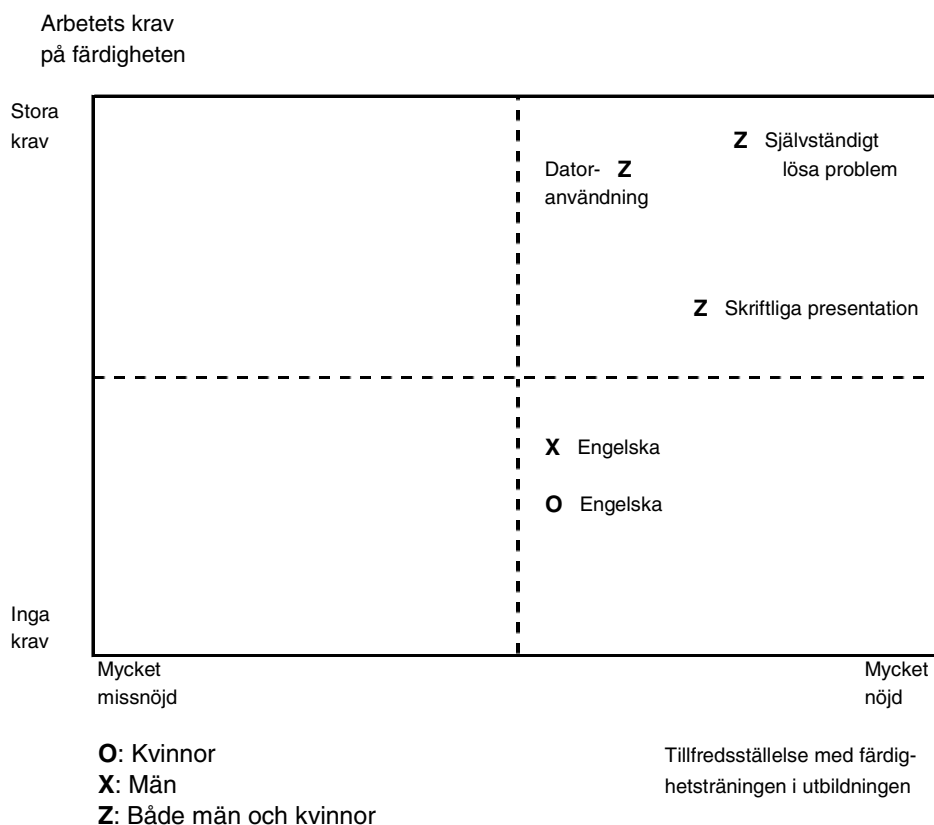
Arbetets krav på färdigheten

Stora krav

Z Självständigt lösa problem

Dator- Z användning

Z Skriftliga presentation

X Engelska

O Engelska

Inga krav

Mycket missnöjd

Mycket nöjd

O: Kvinnor
X: Män
Z: Både män och kvinnor

Tillfredsställelse med färdighetsträningen i utbildningen